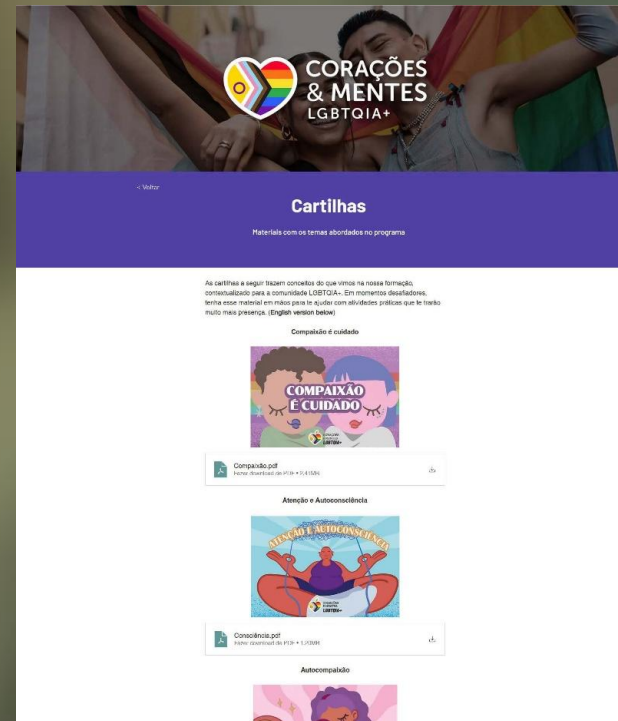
CORAÇÕES & MENTES LGBTQIA+

< Voltar

Cartilhas

Materiais com os temas abordados no programa

As cartilhas a seguir trazem conceitos do que vimos na nossa formação, contextualizado para a comunidade LGBTQIA+. Em momentos desafiadores, tenha esse material em mãos para te ajudar com atividades práticas que te trarão muito mais presença. (English version below)

Compaixão é cuidado

COMPAIXÃO É CUIDADO

Compaixão.pdf
Fazer download de PDF • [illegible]

Atenção e Autoconsciência

ATENÇÃO E AUTOCONSCIÊNCIA

Consciência.pdf
Fazer download de PDF • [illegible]

Autocompaixão